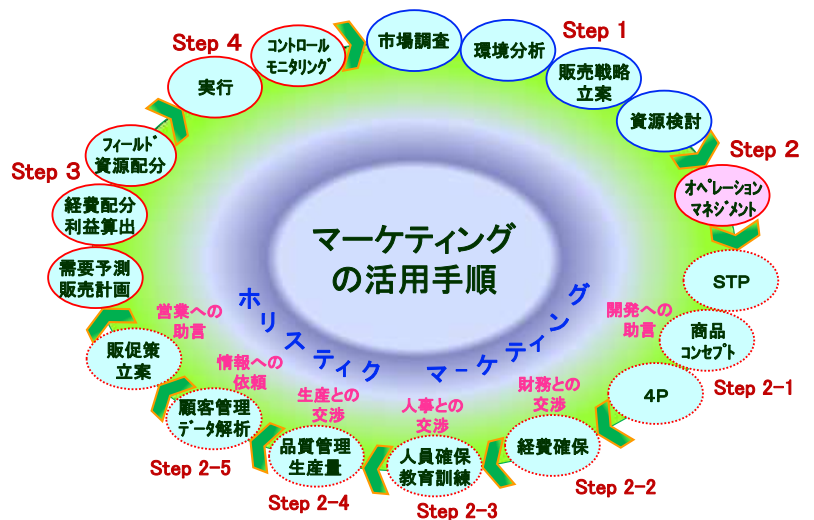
マーケティング
の活用手順

Step 1
市場調査
環境分析
販売戦略
立案
資源検討

Step 2
オペレーション
マネジメント
STP
開発への
助言
商品
コンセプト
Step 2-1
4P
財務との
交渉
経費確保
Step 2-2
人事との
交渉
人員確保
教育訓練
Step 2-3
生産との
交渉
品質管理
生産量
Step 2-4
情報への
依頼
顧客管理
データ解析
Step 2-5
営業への
助言
販促策
立案

Step 3
需要予測
販売計画
経費配分
利益算出
フィールド
資源配分

Step 4
実行
コントロール
モニタリング

ホリスティク　マーケティング